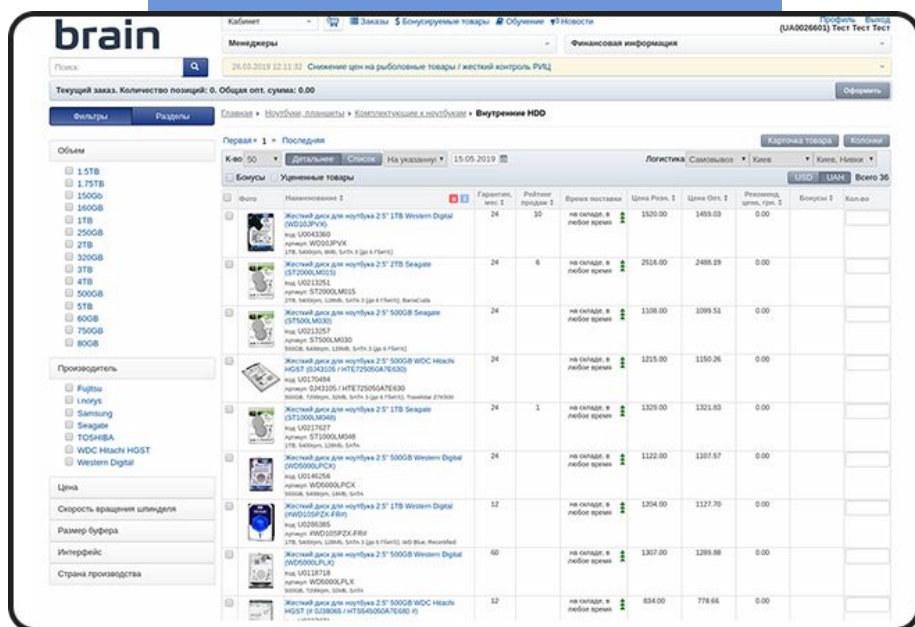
brain

Кабинет | Заказы | $ Бонусируемые товары | Обучение | Новости

Профиль Выход (UA0026601) Тест Тест Тест

Менеджеры

Финансовая информация

Поиск

26.03.2019 12:11:32 Снижение цен на рыболовные товары / жесткий контроль РИЦ

Текущий заказ. Количество позиций: 0. Общая опт. сумма: 0.00

Оформить

Фильтры | Разделы

Главная • Ноутбуки, планшеты • Комплектующие к ноутбукам • Внутренние HDD

Первая « 1 » Последняя

Карточка товара | Колонки

К-во 50 | Детальнее | Список | На указанную | 15.05.2019

Логистика Самовывоз | Киев | Киев, Нивки

Бонусы | Уцененные товары

USD | UAH | Всего 36

Объем
1.5TB
1.75TB
150Gb
160GB
1TB
250GB
2TB
320GB
3TB
4TB
500GB
5TB
60GB
750GB
80GB

Производитель
Fujitsu
i.norys
Samsung
Seagate
TOSHIBA
WDC Hitachi HGST
Western Digital

Цена
Скорость вращения шпинделя
Размер буфера
Интерфейс
Страна производства

| Фото | Наименование | Гарантия, мес | Рейтинг продаж | Время поставки | Цена Розн. | Цена Опт. | Рекоменд. цена, грн. | Бонусы | Кол-во |
|---|---|---|---|---|---|---|---|---|---|
| | Жесткий диск для ноутбука 2.5" 1TB Western Digital (WD10JPVX) Код U0043360 Артикул: WD10JPVX | 24 | 10 | на складе, в любое время | 1520.00 | 1459.03 | 0.00 | | |
| | Жесткий диск для ноутбука 2.5" 2TB Seagate (ST2000LM015) Код U0213251 Артикул: ST2000LM015 | 24 | 6 | на складе, в любое время | 2516.00 | 2488.19 | 0.00 | | |
| | Жесткий диск для ноутбука 2.5" 500GB Seagate (ST500LM030) Код U0213257 Артикул: ST500LM030 | 24 | | на складе, в любое время | 1108.00 | 1099.51 | 0.00 | | |
| | Жесткий диск для ноутбука 2.5" 500GB WDC Hitachi HGST (0J43105 / HTE725050A7E630) Код U0170484 Артикул: 0J43105 / HTE725050A7E630 | 24 | | на складе, в любое время | 1215.00 | 1150.26 | 0.00 | | |
| | Жесткий диск для ноутбука 2.5" 1TB Seagate (ST1000LM048) Код U0217627 Артикул: ST1000LM048 | 24 | 1 | на складе, в любое время | 1329.00 | 1321.83 | 0.00 | | |
| | Жесткий диск для ноутбука 2.5" 500GB Western Digital (WD5000LPCX) Код U0146256 Артикул: WD5000LPCX | 24 | | на складе, в любое время | 1122.00 | 1107.57 | 0.00 | | |
| | Жесткий диск для ноутбука 2.5" 1TB Western Digital (#WD10SPZX-FR#) Код U0286385 Артикул: #WD10SPZX-FR# | 12 | | на складе, в любое время | 1204.00 | 1127.70 | 0.00 | | |
| | Жесткий диск для ноутбука 2.5" 500GB Western Digital (WD5000LPLX) Код U0118718 Артикул: WD5000LPLX | 60 | | на складе, в любое время | 1307.00 | 1289.88 | 0.00 | | |
| | Жесткий диск для ноутбука 2.5" 500GB WDC Hitachi HGST (# 0J38065 / HTS545050A7E680 #) | 12 | | на складе, в любое время | 834.00 | 778.66 | 0.00 | | |